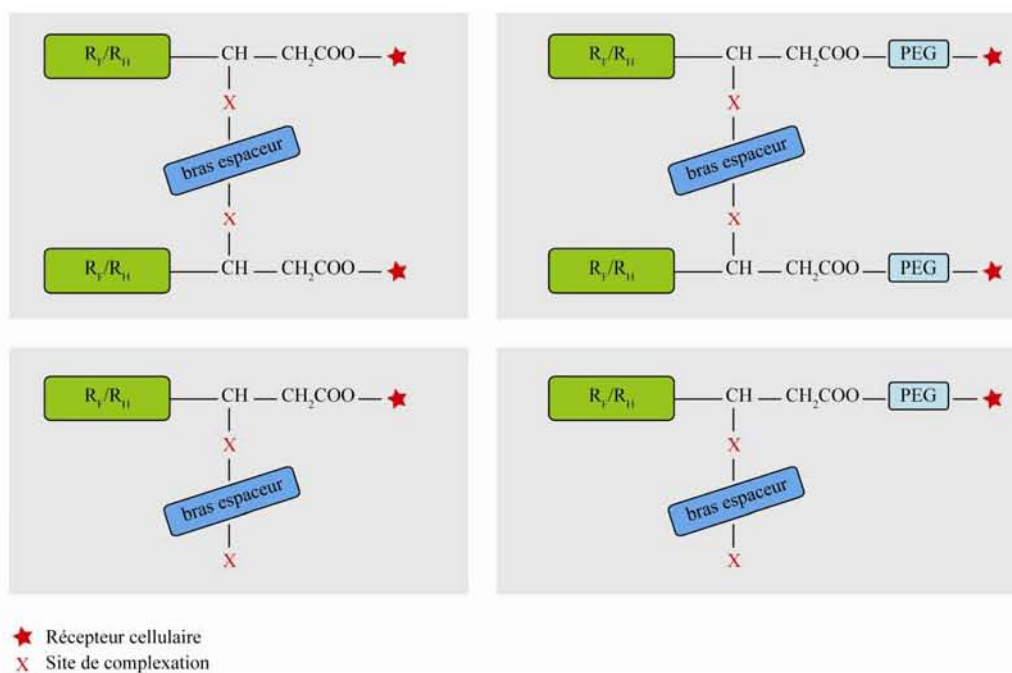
$R_F/R_H$ CH — $CH_2COO$ —
X
bras espaceur
X
$R_F/R_H$ CH — $CH_2COO$ —

$R_F/R_H$ CH — $CH_2COO$ — PEG —
X
bras espaceur
X
$R_F/R_H$ CH — $CH_2COO$ — PEG —

$R_F/R_H$ CH — $CH_2COO$ —
X
bras espaceur
X

$R_F/R_H$ CH — $CH_2COO$ — PEG —
X
bras espaceur
X

Récepteur cellulaire
X Site de complexation